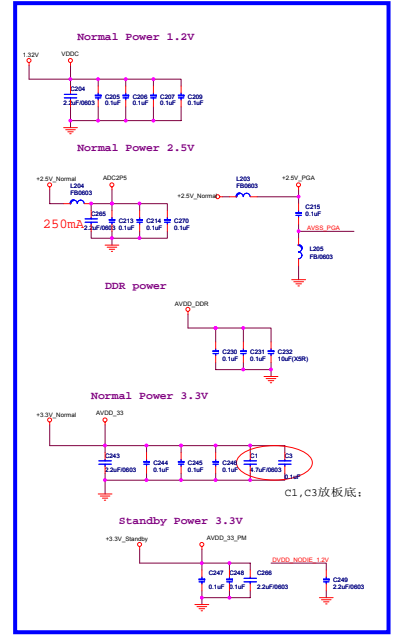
Normal Power 1.2V

1.32V
VDDC
C204
2.2uF/0603
C205
0.1uF
C206
0.1uF
C207
0.1uF
C209
0.1uF

Normal Power 2.5V

+2.5V_Normal
L204
FB0603
ADC2P5
C265
2.2uF/0603
C213
0.1uF
C214
0.1uF
C270
0.1uF
250mA
+2.5V_Normal
L203
FB0603
+2.5V_PGA
C215
0.1uF
AVSS_PGA
L205
FB/0603

DDR power

AVDD_DDR
C230
0.1uF
C231
0.1uF
C232
10uF(X5R)

Normal Power 3.3V

+3.3V_Normal
AVDD_33
C243
2.2uF/0603
C244
0.1uF
C245
0.1uF
C246
0.1uF
C1
4.7uF/0603
C3
0.1uF
C1,C3放板底;

Standby Power 3.3V

+3.3V_Standby
AVDD_33_PM
C247
0.1uF
C248
0.1uF
C266
2.2uF/0603
DVDD_NODIE_1.2V
C249
2.2uF/0603